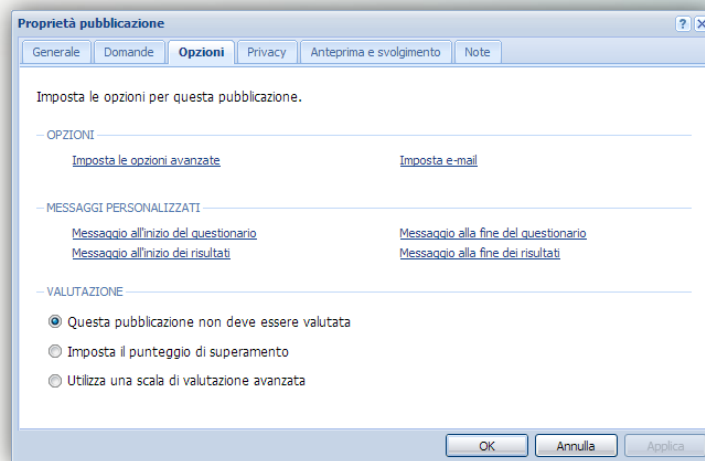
Proprietà pubblicazione

? X

Generale | Domande | Opzioni | Privacy | Anteprima e svolgimento | Note

Imposta le opzioni per questa pubblicazione.

OPZIONI

Imposta le opzioni avanzate

Imposta e-mail

MESSAGGI PERSONALIZZATI

Messaggio all'inizio del questionario

Messaggio alla fine del questionario

Messaggio all'inizio dei risultati

Messaggio alla fine dei risultati

VALUTAZIONE

Questa pubblicazione non deve essere valutata

Imposta il punteggio di superamento

Utilizza una scala di valutazione avanzata

OK | Annulla | Applica